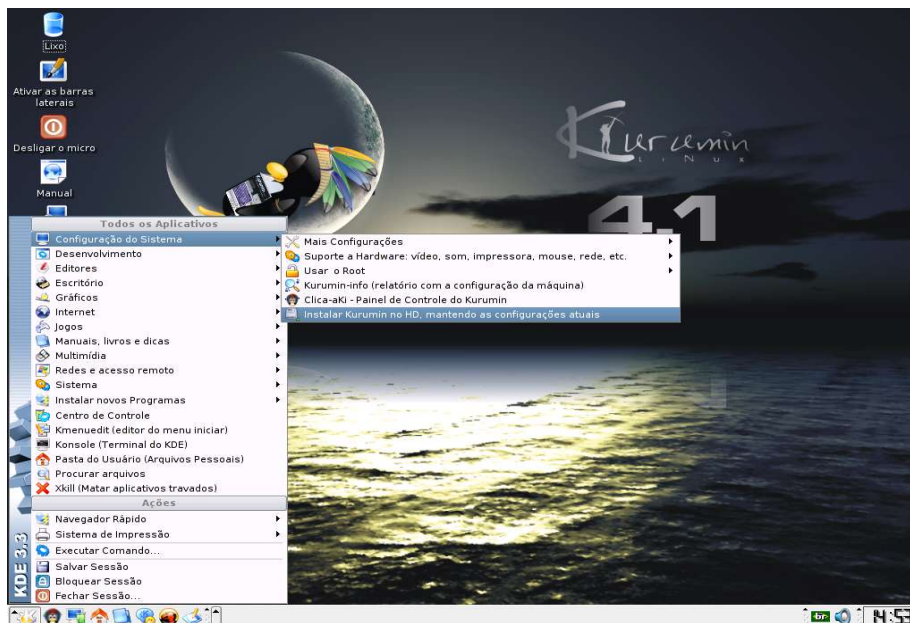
Lixo

Ativar as barras laterais

Desligar o micro

Manual

Kurumin
L I N U X

4.1

Todos os Aplicativos
Configuração do Sistema
Desenvolvimento
Editores
Escritório
Gráficos
Internet
Jogos
Manuais, livros e dicas
Multimídia
Redes e acesso remoto
Sistema
Instalar novos Programas
Centro de Controle
Kmenuedit (editor do menu iniciar)
Konsole (Terminal do KDE)
Pasta do Usuário (Arquivos Pessoais)
Procurar arquivos
Xkill (Matar aplicativos travados)
Ações
Navegador Rápido
Sistema de Impressão
Executar Comando...
Salvar Sessão
Bloquear Sessão
Fechar Sessão...

KDE 3.3

Mais Configurações
Suporte a Hardware: vídeo, som, impressora, mouse, rede, etc.
Usar o Root
Kurumin-info (relatório com a configuração da máquina)
Clica-aKi - Painel de Controle do Kurumin
Instalar Kurumin no HD, mantendo as configurações atuais

br
11:5